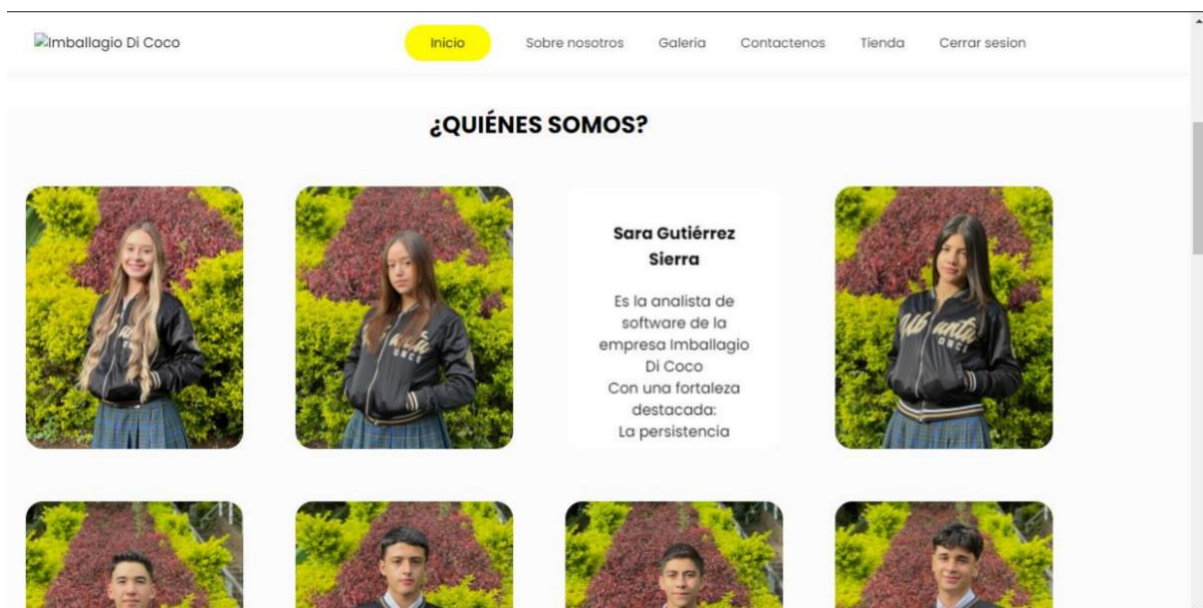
Imballagio Di Coco

Inicio Sobre nosotros Galeria Contactenos Tienda Cerrar sesion

¿QUIÉNES SOMOS?

Sara Gutiérrez Sierra

Es la analista de software de la empresa Imballagio Di Coco
Con una fortaleza destacada:
La persistencia